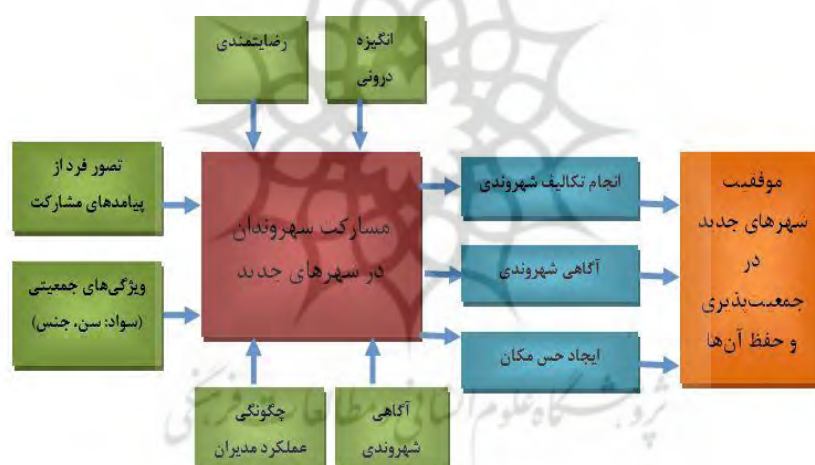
رضایتمندی

انگیزه درونی

تصور فرد از پیامدهای مشارکت

مشارکت شهروندان در شهرهای جدید

انجام تکالیف شهروندی

موفقیت شهرهای جدید در جمعیت‌پذیری و حفظ آن‌ها

آگاهی شهروندی

ویژگی‌های جمعیتی (سواد، سن، جنس)

ایجاد حس مکان

چگونگی عملکرد مدیران

آگاهی شهروندی

پژوهشگاه علوم انسانی و مطالعات فرهنگی